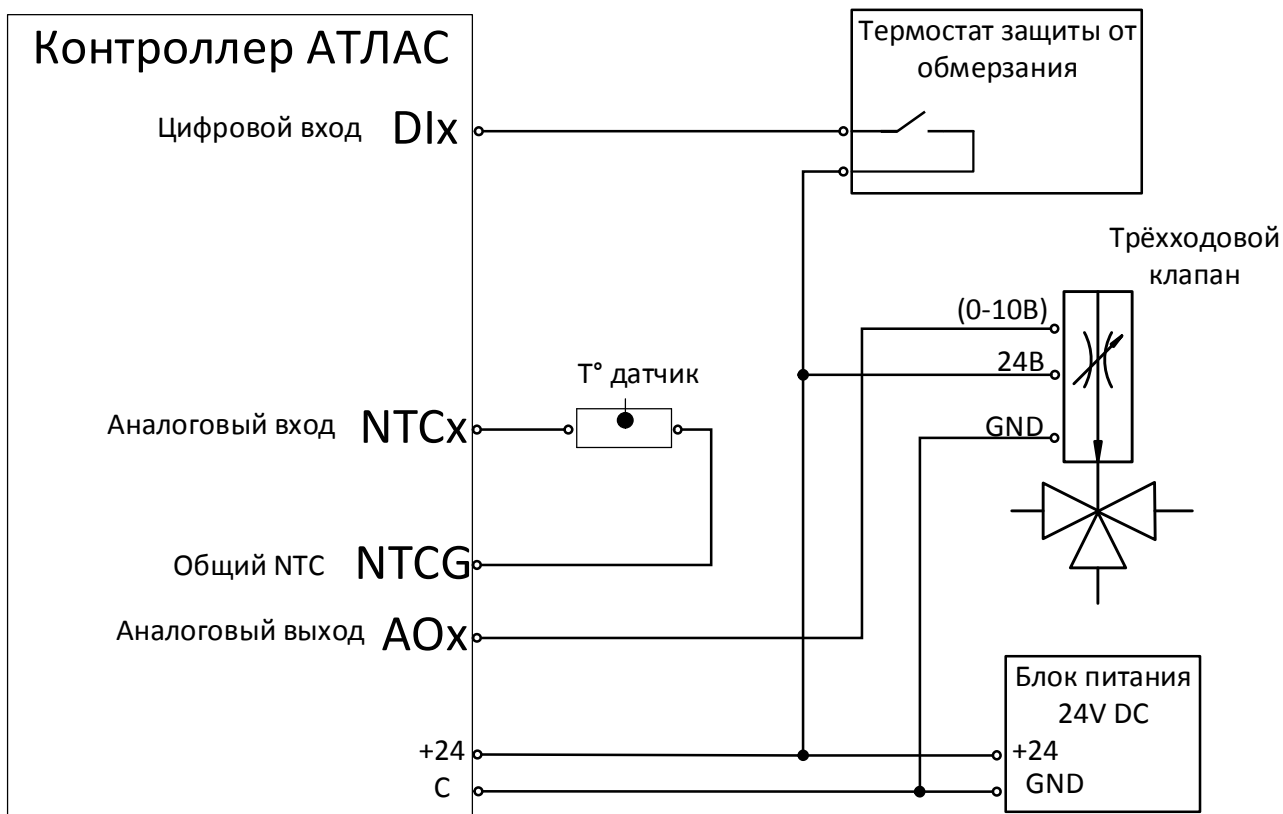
Контроллер АТЛАС

Термостат защиты от обмерзания

Цифровой вход DIx

Трёхходовой клапан

(0-10В)

24В

T° датчик

GND

Аналоговый вход NTCx

Общий NTC NTCG

Аналоговый выход AOx

Блок питания 24V DC

+24

C

+24

GND